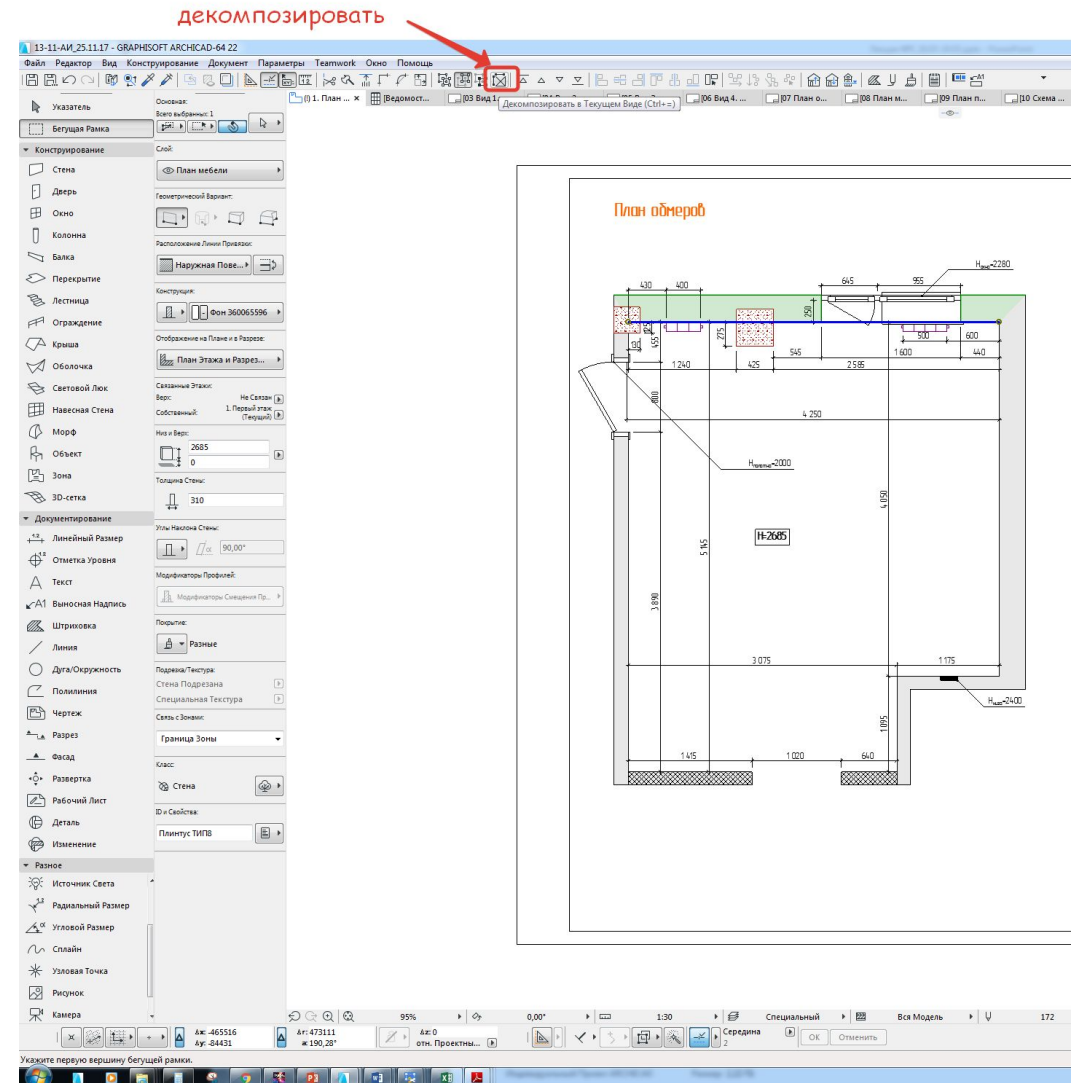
декомпозировать

13-11-АИ_25.11.17 - GRAPHISOFT ARCHICAD-64 22

Файл Редактор Вид Конструирование Документ Параметры Teamwork Окно Помощь

Декомпозировать в Текущем Виде (Ctrl+=)

(I) 1. План ... × [Ведомост... [03 Вид 1... [06 Вид 4. ... [07 План о... [08 План м... [09 План п... [10 Схема ...

Указатель
Бегущая Рамка
Конструирование
Стена
Дверь
Окно
Колонна
Балка
Перекрытие
Лестница
Ограждение
Крыша
Оболочка
Световой Люк
Навесная Стена
Морф
Объект
Зона
3D-сетка
Документирование
Линейный Размер
Отметка Уровня
Текст
Выносная Надпись
Штриховка
Линия
Дуга/Окружность
Полилиния
Чертеж
Разрез
Фасад
Развертка
Рабочий Лист
Деталь
Изменение
Разное
Источник Света
Радиальный Размер
Угловой Размер
Сплайн
Узловая Точка
Рисунок
Камера

Основная:
Всего выбранных: 1
Слой:
План мебели
Геометрический Вариант:
Расположение Линии Привязки:
Наружная Пове...
Конструкция:
Фон 360065596
Отображение на Плане и в Разрезе:
План Этажа и Разрез...
Связанные Этажи:
Верх: Не Связан
Собственный: 1. Первый этаж (Текущий)
Низ и Верх:
2685
0
Толщина Стены:
310
Углы Наклона Стены:
90,00°
Модификаторы Профилей:
Модификаторы Смещения Пр...
Покрытие:
Разные
Подрезка/Текстура:
Стена Подрезана
Специальная Текстура
Связь с Зонами:
Граница Зоны
Класс:
Стена
ID и Свойства:
Плинтус ТИП8

План обмеров

430 400 645 955 $H_{окна}$=2280 250 130 455 275 500 600 1 240 425 545 2 585 1 600 440 800 4 250 $H_{проема}$=2000 4 050 H=2685 5 145 3 890 3 075 1 175 $H_{окна}$=2400 1 095 1 415 1 020 640

95% 0,00° 1:30 Специальный Вся Модель 172

Δx: -465516 Δy: -84431 Δr: 473111 ∡: 190,28° Δz: 0 отн. Проектны... Середина 2 OK Отменить

Укажите первую вершину бегущей рамки.